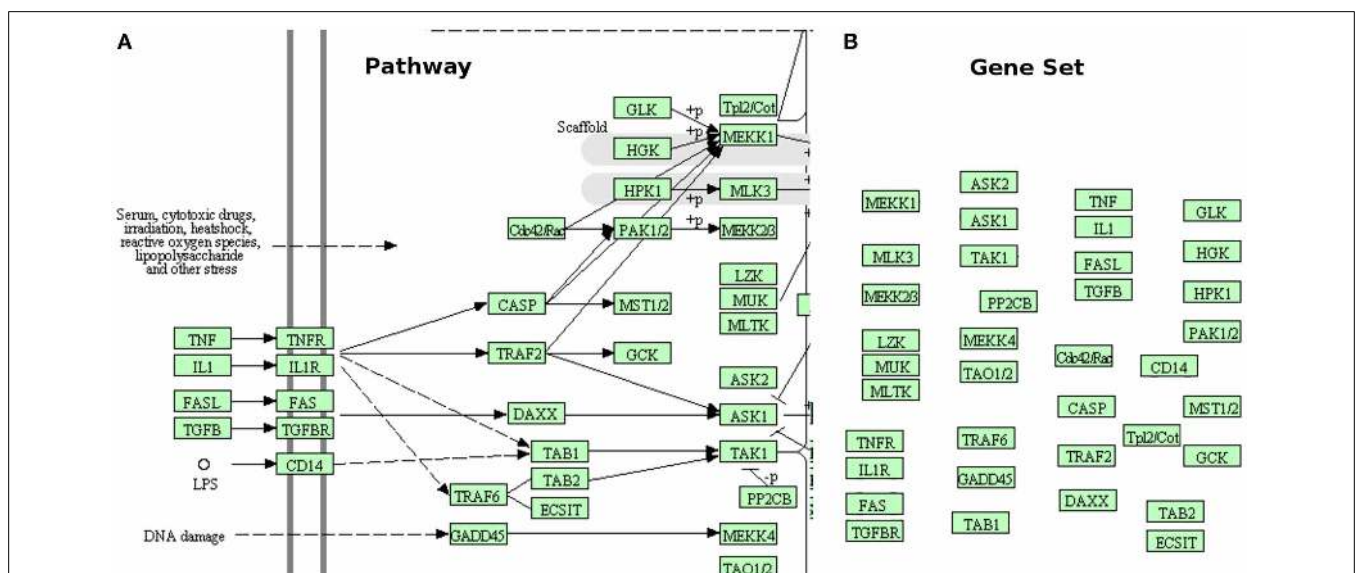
A

Pathway

GLK
+p
Tpl2/Cot
Scaffold
+p
MEKK1
HGK
HPK1
MLK3
+p
Serum, cytotoxic drugs, irradiation, heatshock, reactive oxygen species, lipopolysaccharide and other stress
Cdc42/Rac
PAK1/2
+p
MEKK2/3
LZK
MUK
CASP
MST1/2
MLTK
TNF
TNFR
IL1
IL1R
TRAF2
GCK
ASK2
FASL
FAS
DAXX
ASK1
TGFB
TGFBR
TAB1
TAK1
LPS
CD14
TAB2
-p
TRAF6
PP2CB
ECSIT
DNA damage
GADD45
MEKK4
TAO1/2

B

Gene Set

ASK2
MEKK1
TNF
ASK1
GLK
IL1
MLK3
TAK1
HGK
FASL
MEKK2/3
PP2CB
TGFB
HPK1
PAK1/2
LZK
MEKK4
Cdc42/Rac
MUK
CD14
TAO1/2
MLTK
CASP
MST1/2
TNFR
TRAF6
Tpl2/Cot
TRAF2
GCK
IL1R
GADD45
DAXX
FAS
TAB2
TAB1
TGFBR
ECSIT